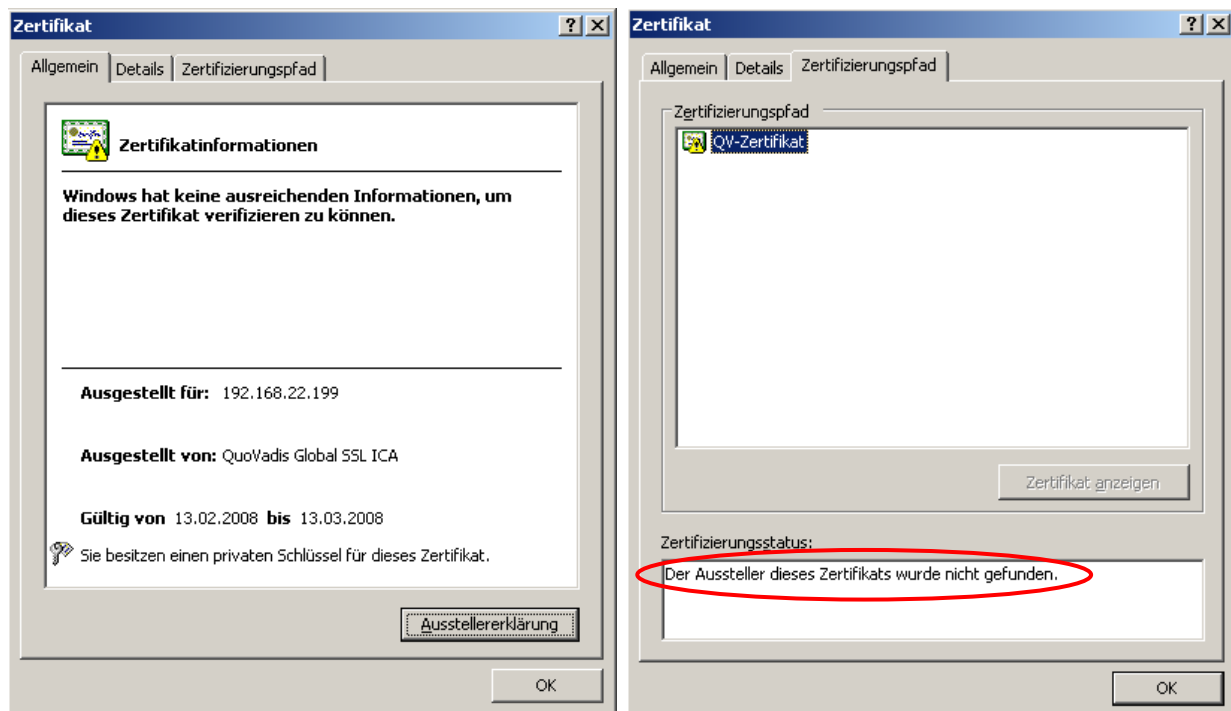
Zertifikat ? X

Allgemein | Details | Zertifizierungspfad

Zertifikatinformationen

Windows hat keine ausreichenden Informationen, um dieses Zertifikat verifizieren zu können.

Ausgestellt für: 192.168.22.199

Ausgestellt von: QuoVadis Global SSL ICA

Gültig von 13.02.2008 bis 13.03.2008

Sie besitzen einen privaten Schlüssel für dieses Zertifikat.

Ausstellererklärung

OK

Zertifikat ? X

Allgemein | Details | Zertifizierungspfad

Zertifizierungspfad

QV-Zertifikat

Zertifikat anzeigen

Zertifizierungsstatus:

Der Aussteller dieses Zertifikats wurde nicht gefunden.

OK